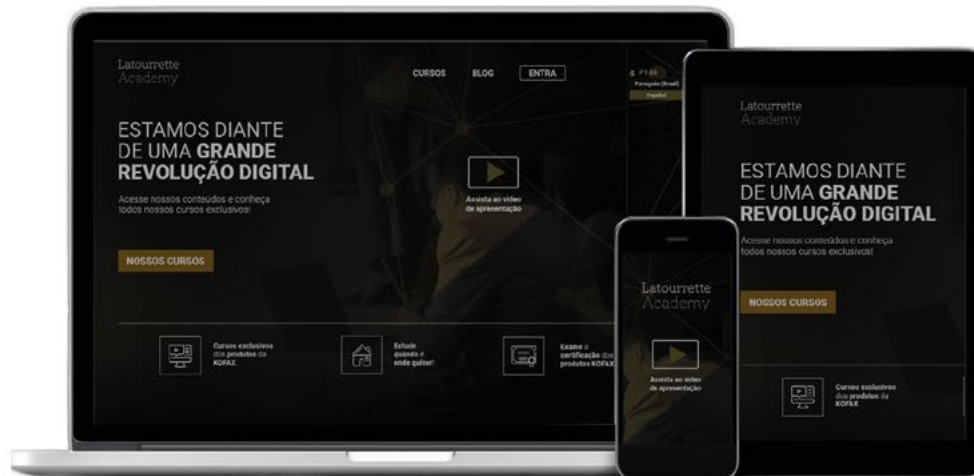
Latourrette Academy

CURSOS BLOG ENTRA

PT-BR
Português (Brasil)
Español

ESTAMOS DIANTE DE UMA GRANDE REVOLUÇÃO DIGITAL

Acesse nossos conteúdos e conheça todos nossos cursos exclusivos!

Assista ao vídeo de apresentação

NOSSOS CURSOS

Cursos exclusivos dos produtos da KOFAX

Estude quando e onde quiser!

Exame e certificação dos produtos KOFAX

Latourrette Academy

ESTAMOS DIANTE DE UMA GRANDE REVOLUÇÃO DIGITAL

Acesse nossos conteúdos e conheça todos nossos cursos exclusivos!

NOSSOS CURSOS

Cursos exclusivos dos produtos da KOFAX

Latourrette Academy

Assista ao vídeo de apresentação